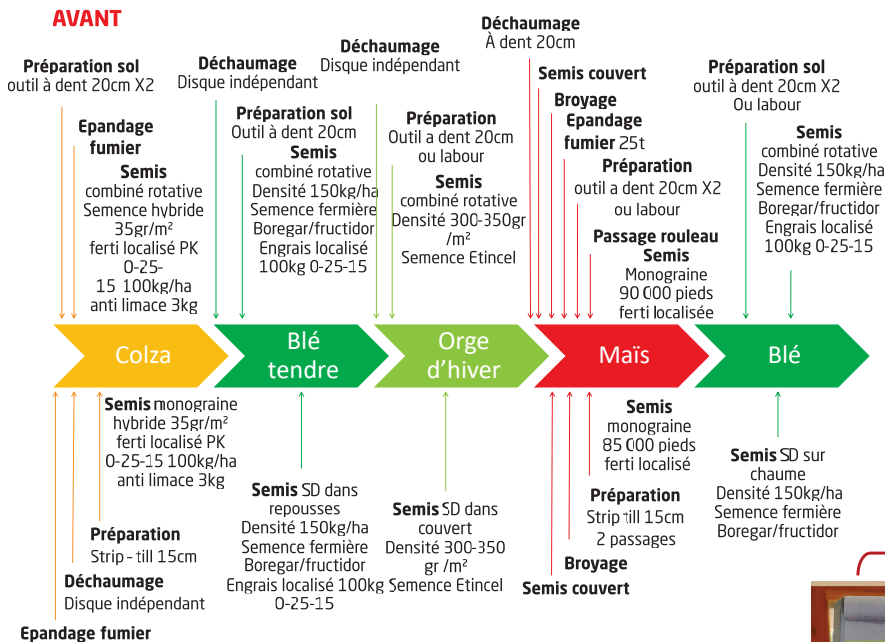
AVANT

Préparation sol
outil à dent 20cm X2

Epandage fumier
Semis
combiné rotative
Semence hybride 35gr/m²
ferti localisé PK 0-25-15 100kg/ha
anti limace 3kg

Déchaumage
Disque indépendant

Préparation sol
Outil à dent 20cm
Semis
combiné rotative
Densité 150kg/ha
Semence fermière
Boregar/fructidor
Engrais localisé
100kg 0-25-15

Déchaumage
Disque indépendant

Préparation
Outil a dent 20cm
ou labour
Semis
combiné rotative
Densité 300-350gr /m²
Semence Etincel

Déchaumage
À dent 20cm

Semis couvert
Broyage
Epandage fumier 25t
Préparation
outil a dent 20cm X2
ou labour
Passage rouleau
Semis
Monograine
90 000 pieds
ferti localisée

Préparation sol
outil à dent 20cm X2
Ou labour
Semis
combiné rotative
Densité 150kg/ha
Semence fermière
Boregar/fructidor
Engrais localisé
100kg 0-25-15

Colza

Blé tendre

Orge d'hiver

Maïs

Blé

Semis monograine hybride 35gr/m²
ferti localisé PK 0-25-15 100kg/ha
anti limace 3kg

Préparation
Strip - till 15cm

Déchaumage
Disque indépendant

Epandage fumier

Semis SD dans repousses
Densité 150kg/ha
Semence fermière
Boregar/fructidor
Engrais localisé 100kg 0-25-15

Semis SD dans couvert
Densité 300-350 gr /m²
Semence Etincel

Semis
monograine
85 000 pieds
ferti localisé

Préparation
Strip till 15cm
2 passages

Broyage
Semis couvert

Semis SD sur chaume
Densité 150kg/ha
Semence fermière
Boregar/fructidor